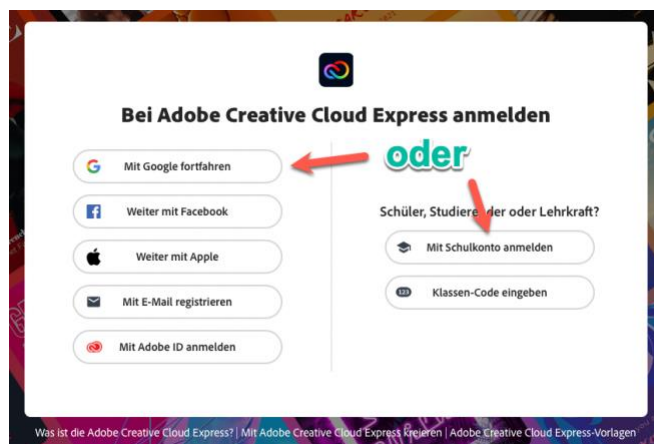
Bei Adobe Creative Cloud Express anmelden

G Mit Google fortfahren

Weiter mit Facebook

Weiter mit Apple

Mit E-Mail registrieren

Mit Adobe ID anmelden

oder

Schüler, Studiere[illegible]der oder Lehrkraft?

Mit Schulkonto anmelden

123 Klassen-Code eingeben

Was ist die Adobe Creative Cloud Express? | Mit Adobe Creative Cloud Express kreieren | Adobe Creative Cloud Express-Vorlagen